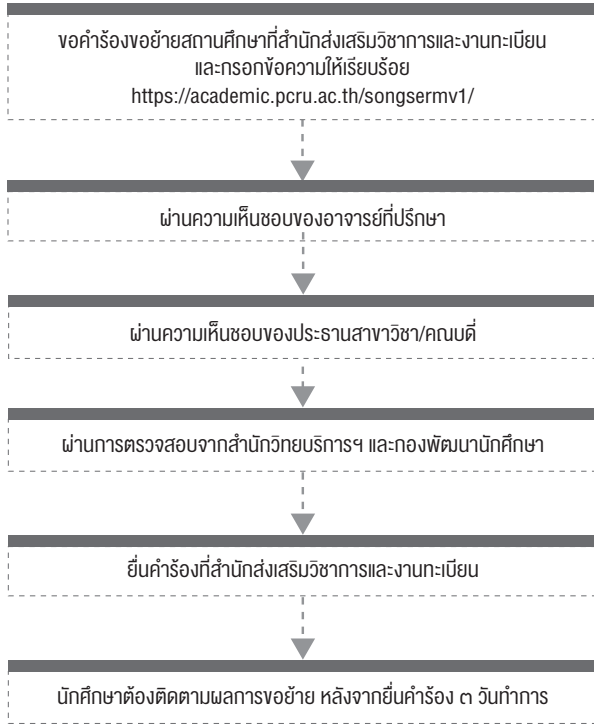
ขอคำร้องขอย้ายสถานศึกษาที่สำนักส่งเสริมวิชาการและงานทะเบียน และกรอกข้อความให้เรียบร้อย
https://academic.pcru.ac.th/songsermv1/

ผ่านความเห็นชอบของอาจารย์ที่ปรึกษา

ผ่านความเห็นชอบของประธานสาขาวิชา/คณบดี

ผ่านการตรวจสอบจากสำนักวิทยบริการฯ และกองพัฒนานักศึกษา

ยื่นคำร้องที่สำนักส่งเสริมวิชาการและงานทะเบียน

นักศึกษาต้องติดตามผลการขอย้าย หลังจากยื่นคำร้อง ๓ วันทำการ